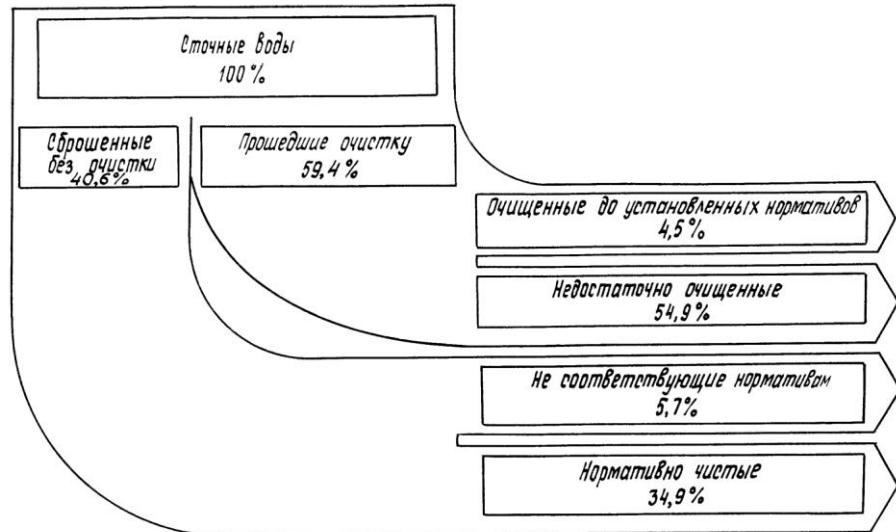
Сточные воды
100 %

Сброшенные без очистки
40,6%

Прошедшие очистку
59,4 %

Очищенные до установленных нормативов
4,5 %

Недостаточно очищенные
54,9 %

Не соответствующие нормативам
5,7%

Нормативно чистые
34,9 %